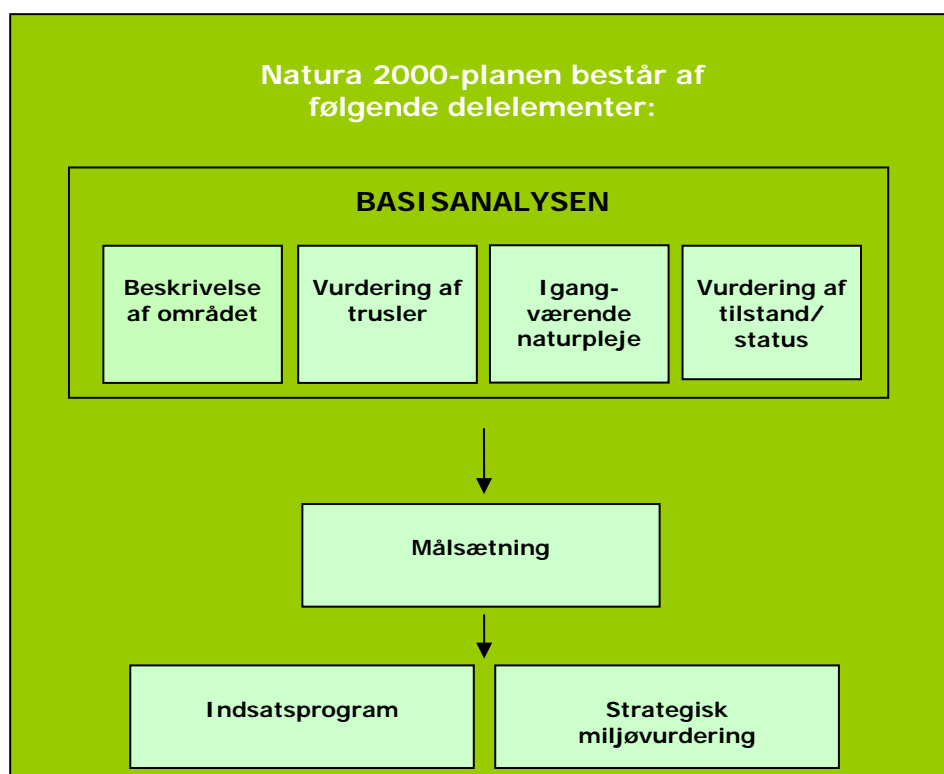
Natura 2000-planen består af følgende delelementer:

BASISANALYSEN

Beskrivelse af området

Vurdering af trusler

Igangværende naturpleje

Vurdering af tilstand/ status

Målsætning

Indsatsprogram

Strategisk miljøvurdering